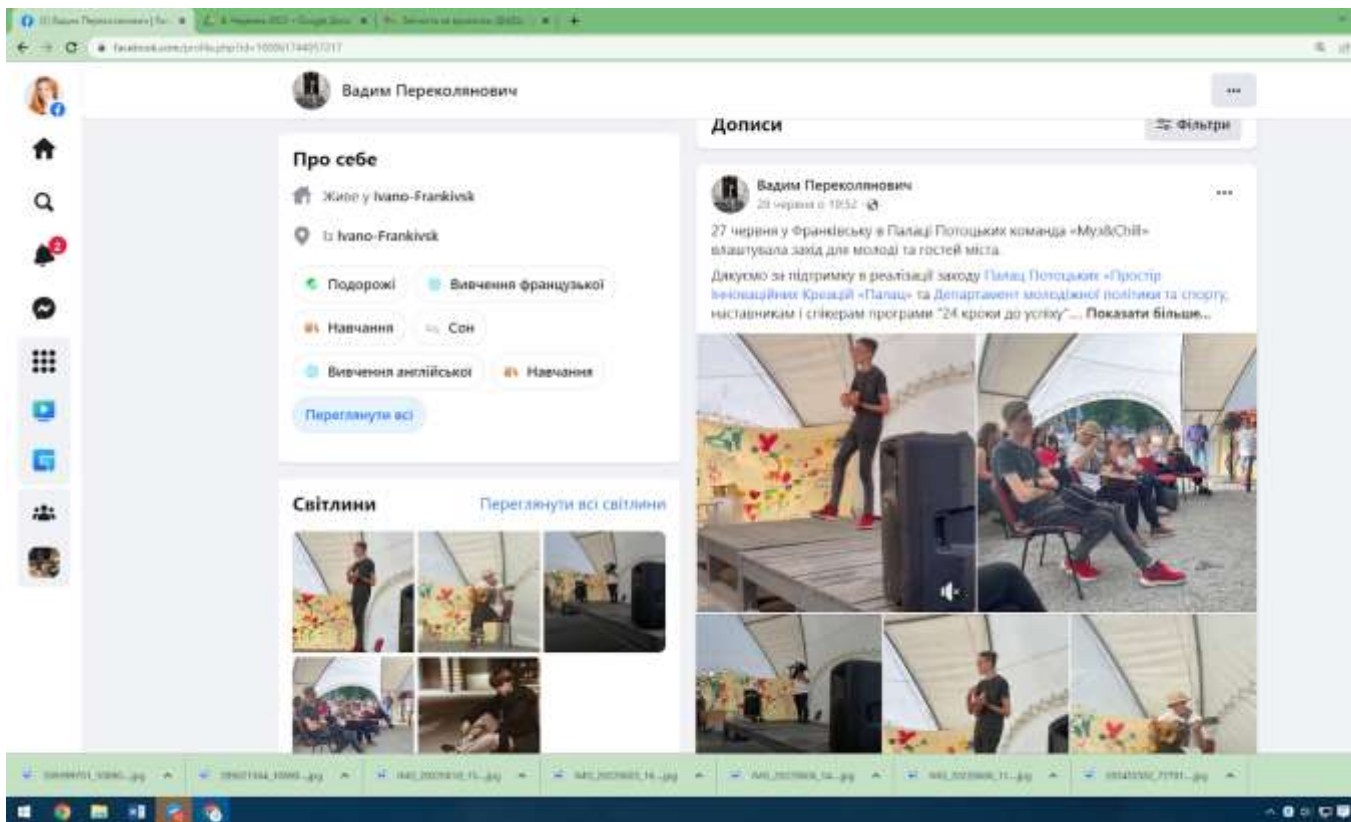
Вадим Переколянович

Про себе

Живе у Ivano-Frankivsk

Із Ivano-Frankivsk

Подорожі

Вивчення французької

Навчання

Сон

Вивчення англійської

Навчання

Переглянути всі

Світлини

Переглянути всі світлини

Дописи

Фільтри

Вадим Переколянович

28 червня о 19:52

27 червня у Франківську в Палаці Потоцьких команда «Muz&Chill» влаштувала захід для молоді та гостей міста.

Дякуємо за підтримку в реалізації заходу Палац Потоцьких «Простір Інноваційних Креацій «Палац» та Департамент молодіжної політики та спорту, наставникам і спікерам програми "24 кроки до успіху"... Показати більше...